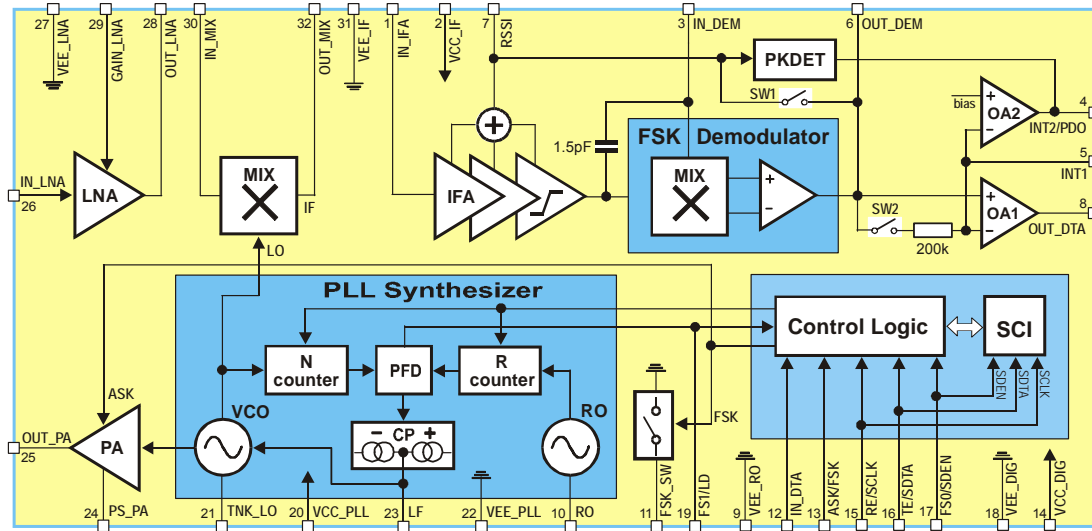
27 VEE_LNA 29 GAIN_LNA 28 OUT_LNA 30 IN_MIX 32 OUT_MIX 31 VEE_IF 1 IN_IFA 2 VCC_IF 7 RSSI 3 IN_DEM 6 OUT_DEM

PKDET

SW1

bias

OA2

4 INT2/PDO

5 INT1

IN_LNA 26

LNA

MIX

IF

IFA

1.5pF

FSK Demodulator

MIX

SW2

200k

OA1

8 OUT_DTA

LO

PLL Synthesizer

Control Logic

SCI

N counter

PFD

R counter

SDEN SDTA SCLK

ASK

VCO

RO

FSK

OUT_PA 25

PA

CP

24 PS_PA 21 TNK_LO 20 VCC_PLL 23 LF 22 VEE_PLL 10 RO 11 FSK_SW 19 FS1/LD 9 VEE_RO 12 IN_DTA 13 ASK/FSK 15 RE/SCLK 16 TE/SDTA 17 FS0/SDEN 18 VEE_DIG 14 VCC_DIG